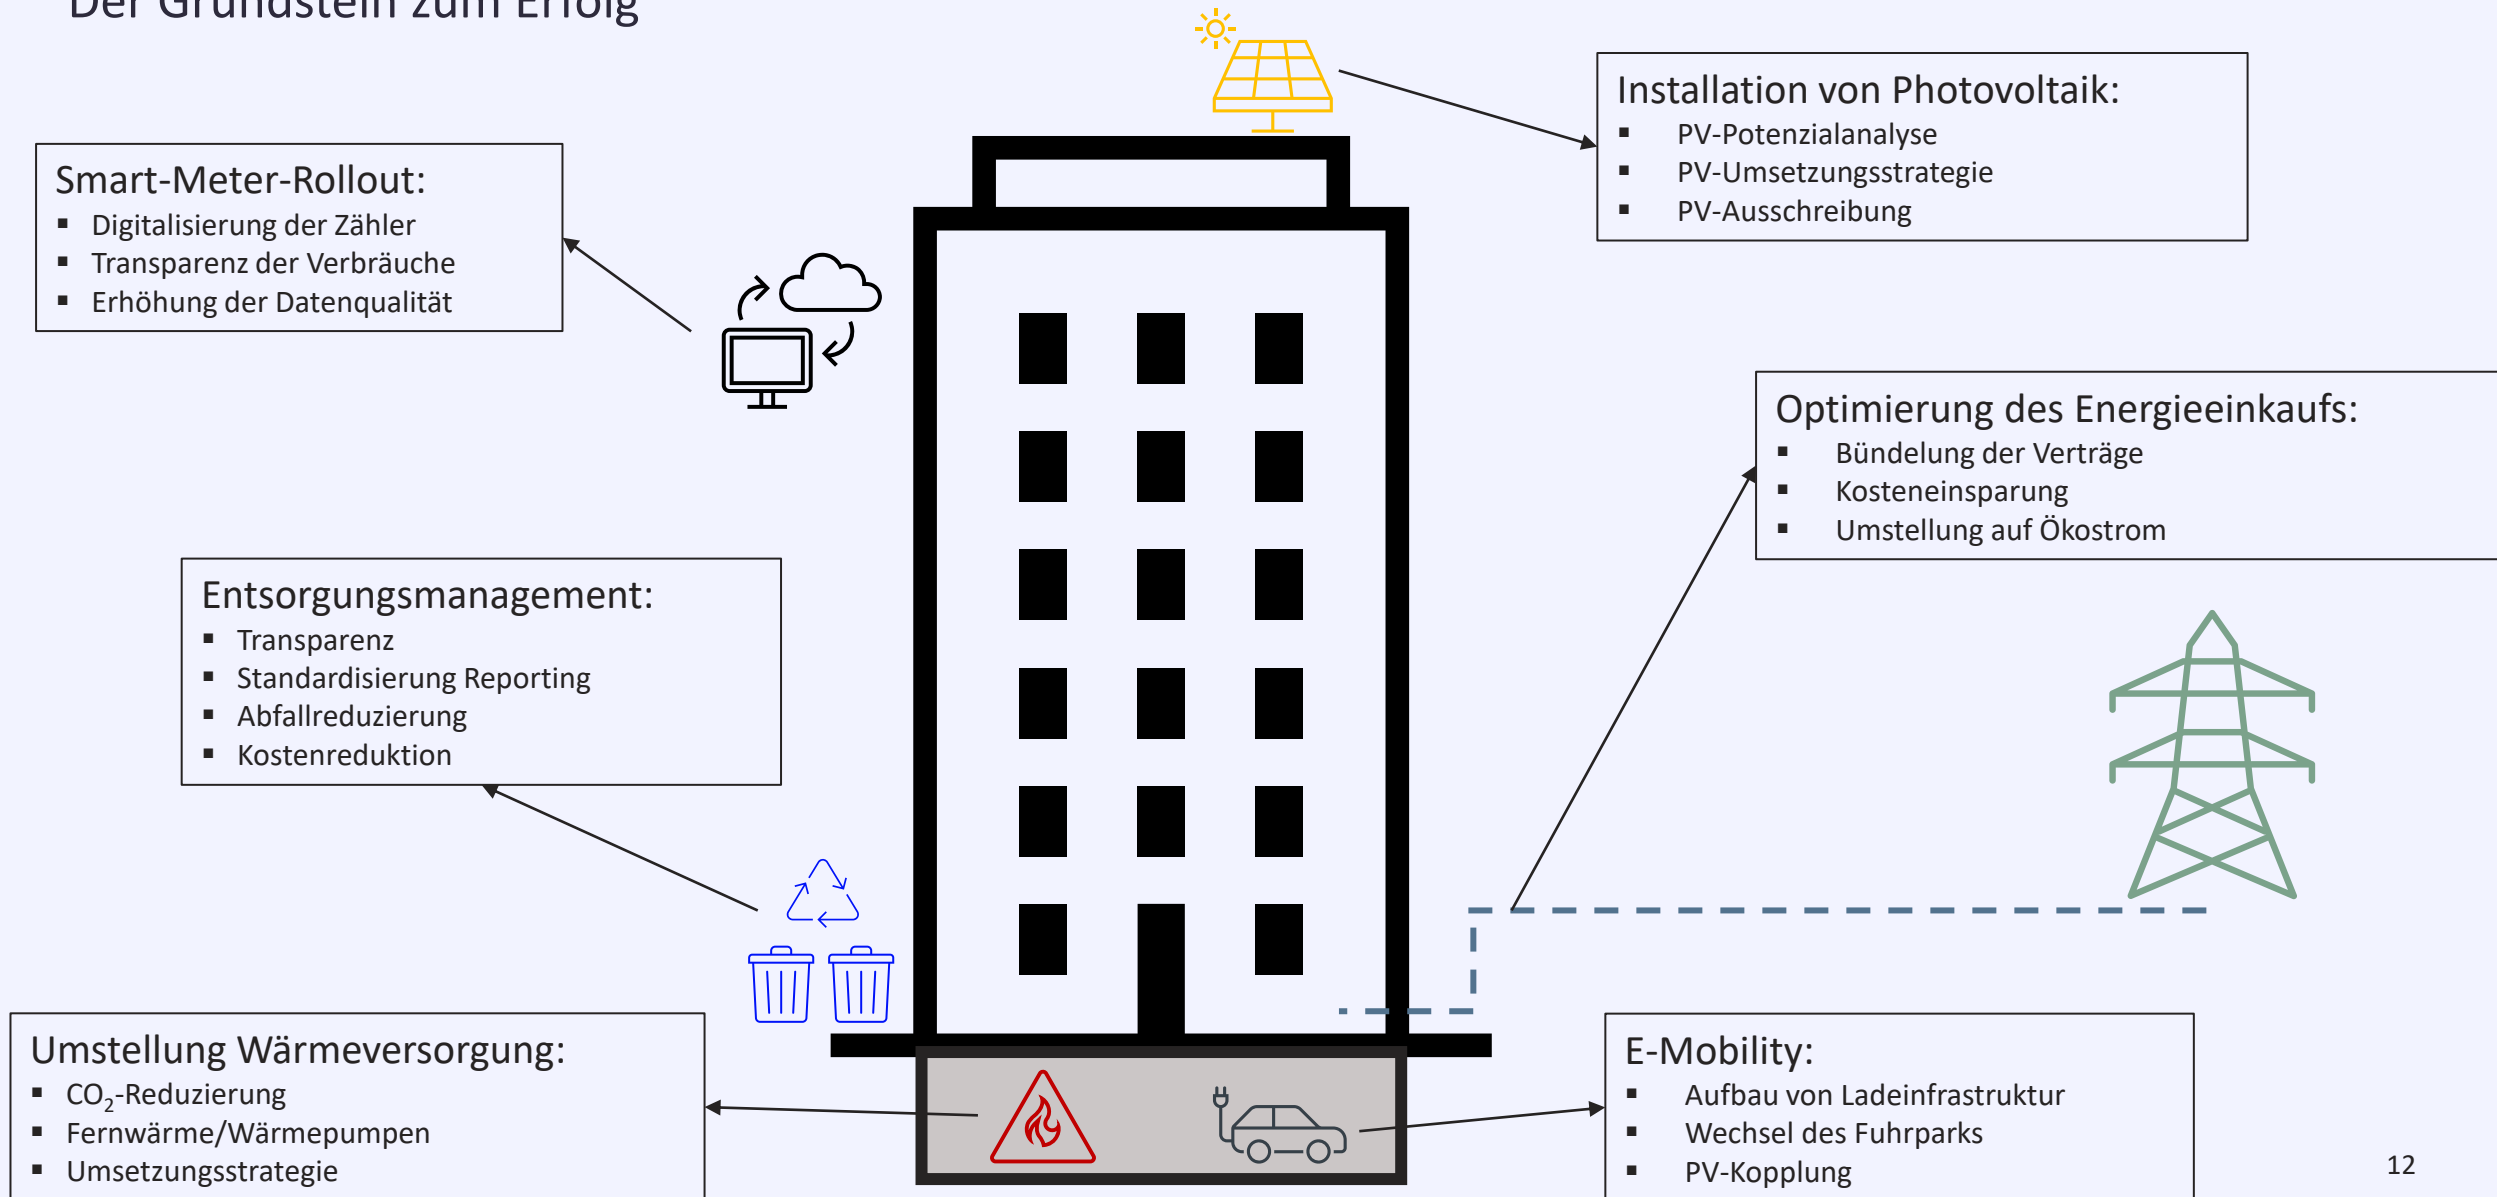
Der Grundstein zum Erfolg

Smart-Meter-Rollout:
- Digitalisierung der Zähler
- Transparenz der Verbräuche
- Erhöhung der Datenqualität

Installation von Photovoltaik:
- PV-Potenzialanalyse
- PV-Umsetzungsstrategie
- PV-Ausschreibung

Optimierung des Energieeinkaufs:
- Bündelung der Verträge
- Kosteneinsparung
- Umstellung auf Ökostrom

Entsorgungsmanagement:
- Transparenz
- Standardisierung Reporting
- Abfallreduzierung
- Kostenreduktion

Umstellung Wärmeversorgung:
- $CO_2$-Reduzierung
- Fernwärme/Wärmepumpen
- Umsetzungsstrategie

E-Mobility:
- Aufbau von Ladeinfrastruktur
- Wechsel des Fuhrparks
- PV-Kopplung

12